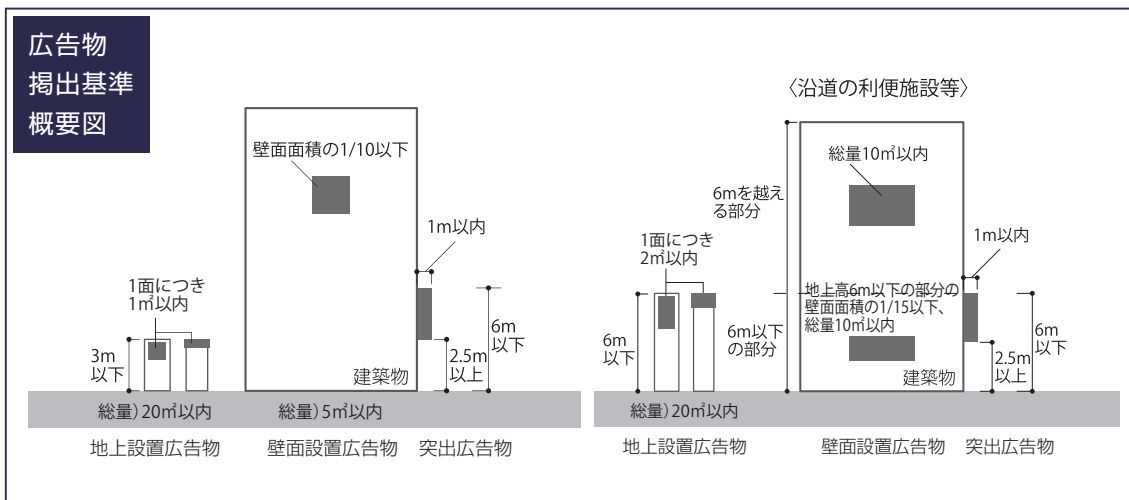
広告物
掲出基準
概要図

〈沿道の利便施設等〉

壁面面積の1/10以下

1m以内

1面につき
1㎡以内

3m
以下

建築物

2.5m
以上

6m
以下

総量）20㎡以内

総量）5㎡以内

地上設置広告物

壁面設置広告物

突出広告物

6mを越える部分

総量10㎡以内

1面につき
2㎡以内

1m以内

地上高6m以下の部分の
壁面面積の1/15以下、
総量10㎡以内

6m
以下

6m以下
の部分

建築物

2.5m
以上

6m
以下

総量）20㎡以内

地上設置広告物

壁面設置広告物

突出広告物